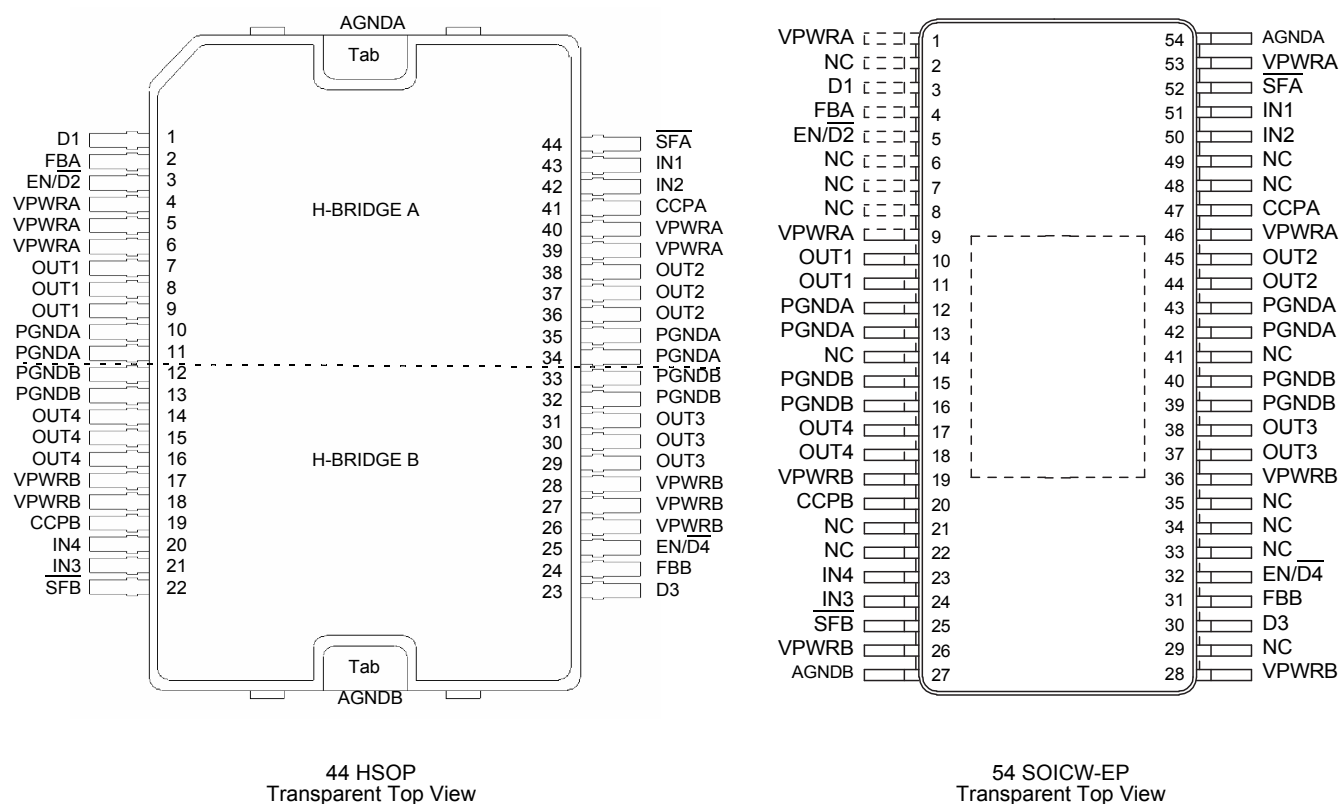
AGNDA

Tab

D1 1
FBA 2
EN/$\overline{D2}$ 3
VPWRA 4
VPWRA 5
VPWRA 6
OUT1 7
OUT1 8
OUT1 9
PGNDA 10
PGNDA 11
PGNDB 12
PGNDB 13
OUT4 14
OUT4 15
OUT4 16
VPWRB 17
VPWRB 18
CCPB 19
IN4 20
IN3 21
$\overline{SFB}$ 22

H-BRIDGE A

H-BRIDGE B

44 $\overline{SFA}$
43 IN1
42 IN2
41 CCPA
40 VPWRA
39 VPWRA
38 OUT2
37 OUT2
36 OUT2
35 PGNDA
34 PGNDA
33 PGNDB
32 PGNDB
31 OUT3
30 OUT3
29 OUT3
28 VPWRB
27 VPWRB
26 VPWRB
25 EN/$\overline{D4}$
24 FBB
23 D3

Tab

AGNDB

44 HSOP
Transparent Top View

VPWRA 1
NC 2
D1 3
FBA 4
EN/$\overline{D2}$ 5
NC 6
NC 7
NC 8
VPWRA 9
OUT1 10
OUT1 11
PGNDA 12
PGNDA 13
NC 14
PGNDB 15
PGNDB 16
OUT4 17
OUT4 18
VPWRB 19
CCPB 20
NC 21
NC 22
IN4 23
IN3 24
$\overline{SFB}$ 25
VPWRB 26
AGNDB 27

54 AGNDA
53 VPWRA
52 $\overline{SFA}$
51 IN1
50 IN2
49 NC
48 NC
47 CCPA
46 VPWRA
45 OUT2
44 OUT2
43 PGNDA
42 PGNDA
41 NC
40 PGNDB
39 PGNDB
38 OUT3
37 OUT3
36 VPWRB
35 NC
34 NC
33 NC
32 EN/$\overline{D4}$
31 FBB
30 D3
29 NC
28 VPWRB

54 SOICW-EP
Transparent Top View